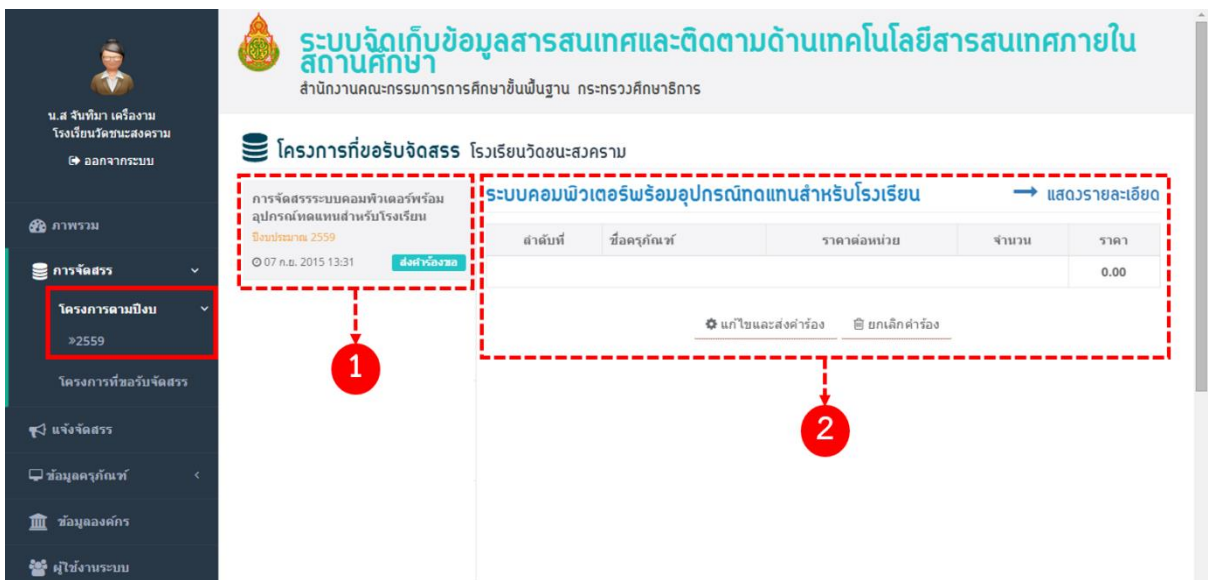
น.ส จันทิมา เครืองาม
โรงเรียนวัดชนะสงคราม
ออกจากระบบ

ภาพรวม
การจัดสรร
โครงการตามปีงบ
»2559
โครงการที่ขอรับจัดสรร
แจ้งจัดสรร
ข้อมูลครุภัณฑ์
ข้อมูลองค์กร
ผู้ใช้งานระบบ

ระบบจัดเก็บข้อมูลสารสนเทศและติดตามด้านเทคโนโลยีสารสนเทศภายในสถานศึกษา
สำนักงานคณะกรรมการการศึกษาขั้นพื้นฐาน กระทรวงศึกษาธิการ

โครงการที่ขอรับจัดสรร โรงเรียนวัดชนะสงคราม

การจัดสรรระบบคอมพิวเตอร์พร้อมอุปกรณ์ทดแทนสำหรับโรงเรียน
ปีงบประมาณ 2559
07 ก.ย. 2015 13:31
ส่งคำร้องขอ

ระบบคอมพิวเตอร์พร้อมอุปกรณ์ทดแทนสำหรับโรงเรียน
แสดงรายละเอียด

| ลำดับที่ | ชื่อครุภัณฑ์ | ราคาต่อหน่วย | จำนวน | ราคา |
|---|---|---|---|---|
| | | | | 0.00 |

แก้ไขและส่งคำร้อง
ยกเลิกคำร้อง

1
2